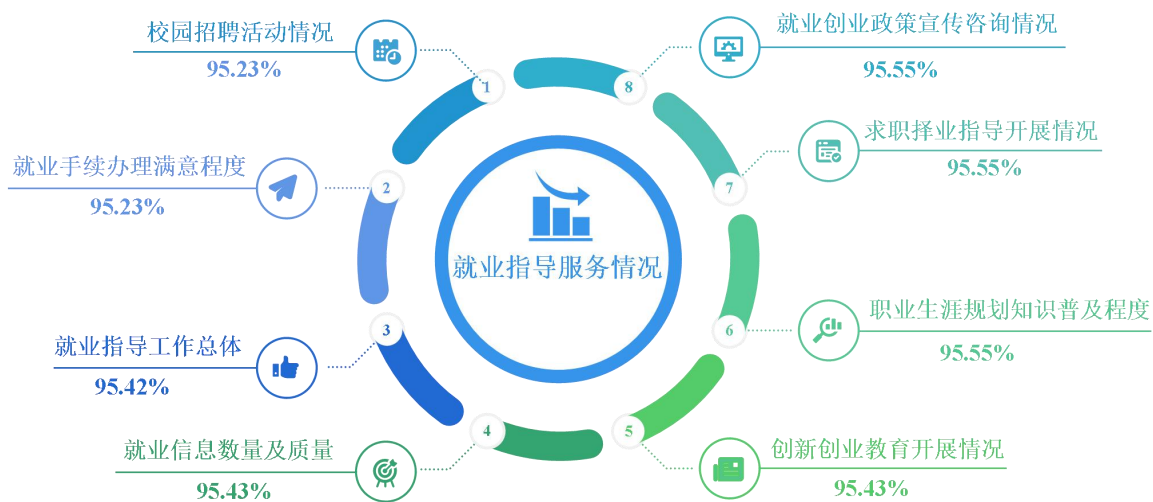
校园招聘活动情况
95.23%

1

就业手续办理满意程度
95.23%

2

就业指导工作总体
95.42%

3

就业信息数量及质量
95.43%

4

就业指导服务情况

8

就业创业政策宣传咨询情况
95.55%

7

求职择业指导开展情况
95.55%

6

职业生涯规划知识普及程度
95.55%

5

创新创业教育开展情况
95.43%